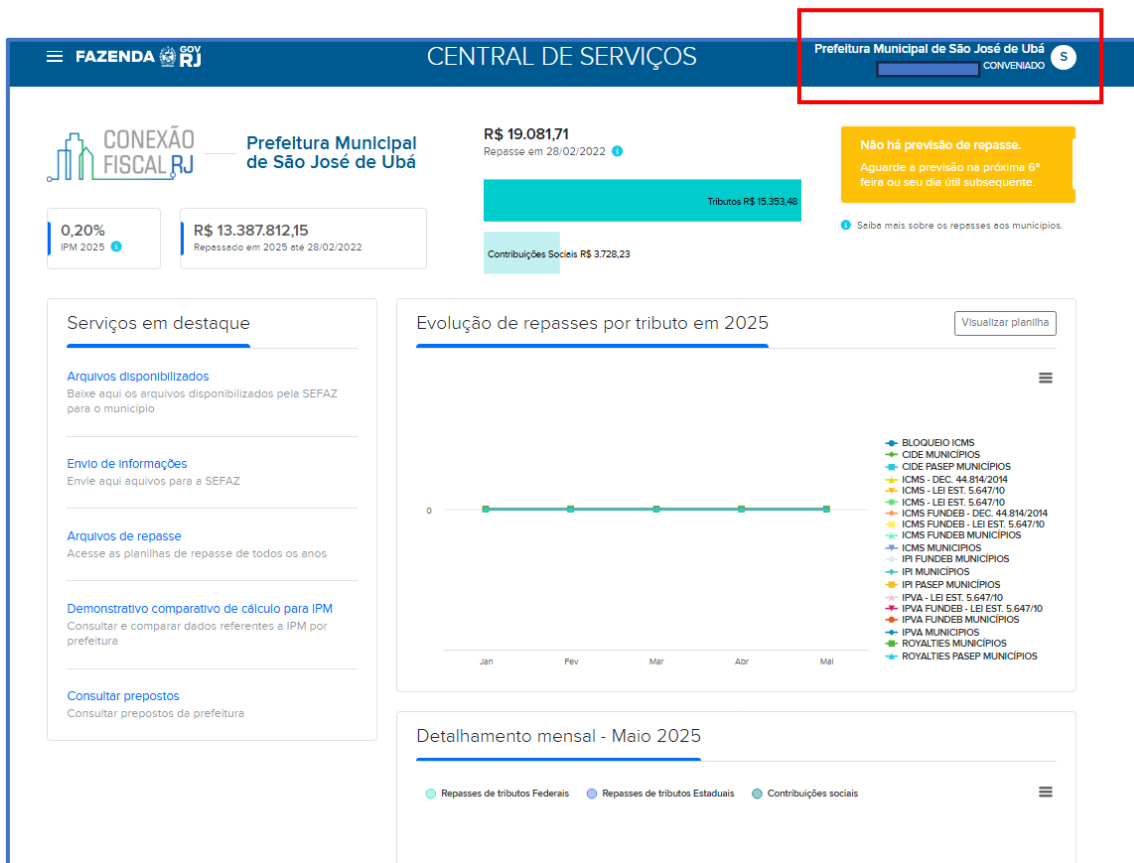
FAZENDA GOV RJ

CENTRAL DE SERVIÇOS

Prefeitura Municipal de São José de Ubá
CONVENIADO
S

CONEXÃO FISCAL RJ

Prefeitura Municipal de São José de Ubá

R$ 19.081,71
Repasse em 28/02/2022

Tributos R$ 15.353,48

Contribuições Sociais R$ 3.728,23

Não há previsão de repasse.
Aguarde a previsão na próxima 6ª feira ou seu dia útil subsequente.

Saiba mais sobre os repasses aos municípios.

0,20%
IPM 2025

R$ 13.387.812,15
Repassado em 2025 até 28/02/2022

Serviços em destaque

Arquivos disponibilizados
Baixe aqui os arquivos disponibilizados pela SEFAZ para o município

Envio de informações
Envie aqui aquivos para a SEFAZ

Arquivos de repasse
Acesse as planilhas de repasse de todos os anos

Demonstrativo comparativo de cálculo para IPM
Consultar e comparar dados referentes a IPM por prefeitura

Consultar prepostos
Consultar prepostos da prefeitura

Evolução de repasses por tributo em 2025

Visualizar planilha

0

Jan
Fev
Mar
Abr
Mai

BLOQUEIO ICMS
CIDE MUNICÍPIOS
CIDE PASEP MUNICÍPIOS
ICMS - DEC. 44.814/2014
ICMS - LEI EST. 5.647/10
ICMS - LEI EST. 5.647/10
ICMS FUNDEB - DEC. 44.814/2014
ICMS FUNDEB - LEI EST. 5.647/10
ICMS FUNDEB MUNICÍPIOS
ICMS MUNICIPIOS
IPI FUNDEB MUNICÍPIOS
IPI MUNICÍPIOS
IPI PASEP MUNICÍPIOS
IPVA - LEI EST. 5.647/10
IPVA FUNDEB - LEI EST. 5.647/10
IPVA FUNDEB MUNICÍPIOS
IPVA MUNICIPIOS
ROYALTIES MUNICÍPIOS
ROYALTIES PASEP MUNICÍPIOS

Detalhamento mensal - Maio 2025

Repasses de tributos Federais
Repasses de tributos Estaduais
Contribuições sociais